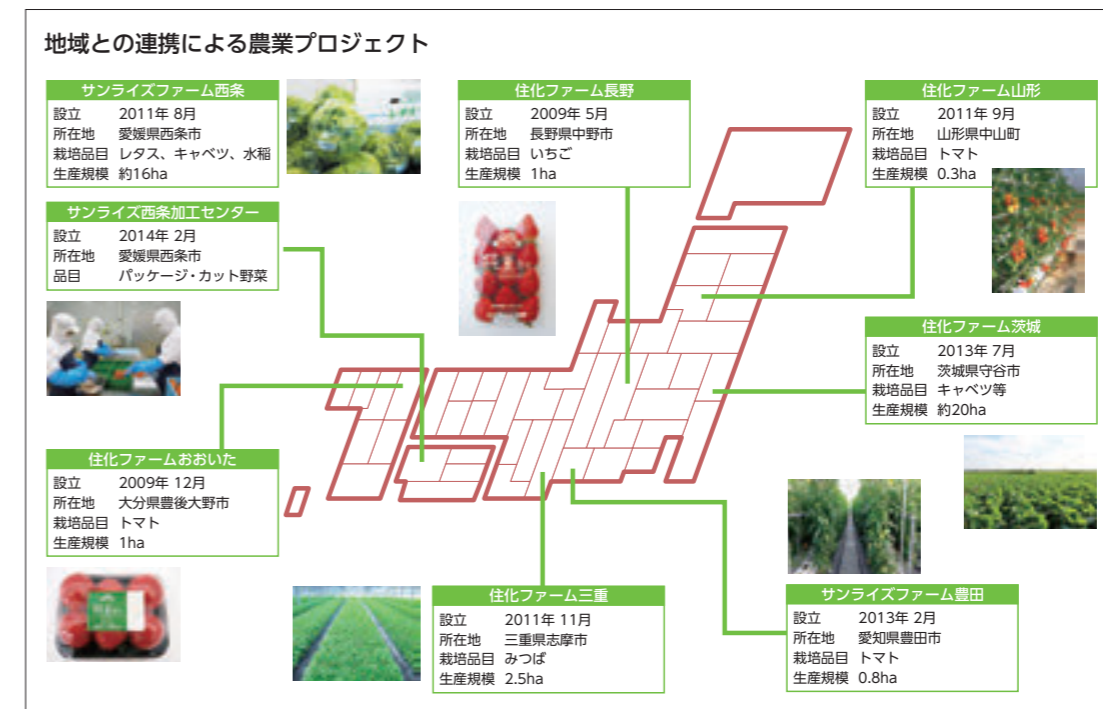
地域との連携による農業プロジェクト

サンライズファーム西条
設立　2011年 8月
所在地　愛媛県西条市
栽培品目　レタス、キャベツ、水稲
生産規模　約16ha

サンライズ西条加工センター
設立　2014年 2月
所在地　愛媛県西条市
品目　パッケージ・カット野菜

住化ファーム長野
設立　2009年 5月
所在地　長野県中野市
栽培品目　いちご
生産規模　1ha

住化ファーム山形
設立　2011年 9月
所在地　山形県中山町
栽培品目　トマト
生産規模　0.3ha

住化ファーム茨城
設立　2013年 7月
所在地　茨城県守谷市
栽培品目　キャベツ等
生産規模　約20ha

住化ファームおおいた
設立　2009年 12月
所在地　大分県豊後大野市
栽培品目　トマト
生産規模　1ha

住化ファーム三重
設立　2011年 11月
所在地　三重県志摩市
栽培品目　みつば
生産規模　2.5ha

サンライズファーム豊田
設立　2013年 2月
所在地　愛知県豊田市
栽培品目　トマト
生産規模　0.8ha